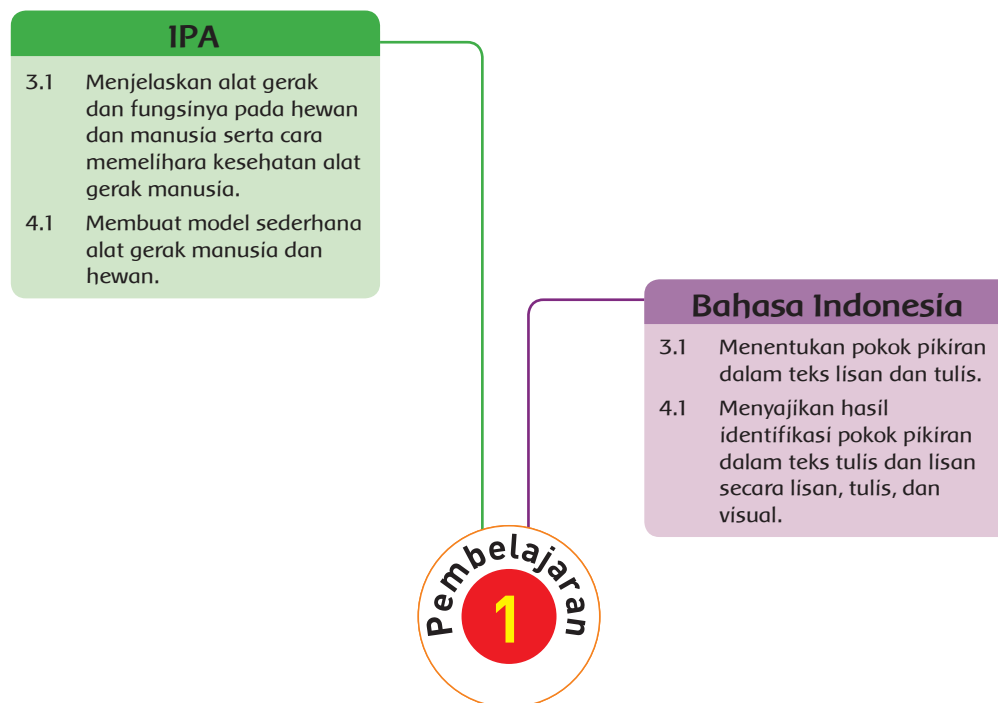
IPA

3.1 Menjelaskan alat gerak dan fungsinya pada hewan dan manusia serta cara memelihara kesehatan alat gerak manusia.

4.1 Membuat model sederhana alat gerak manusia dan hewan.

Bahasa Indonesia

3.1 Menentukan pokok pikiran dalam teks lisan dan tulis.

4.1 Menyajikan hasil identifikasi pokok pikiran dalam teks tulis dan lisan secara lisan, tulis, dan visual.

Pembelajaran
1